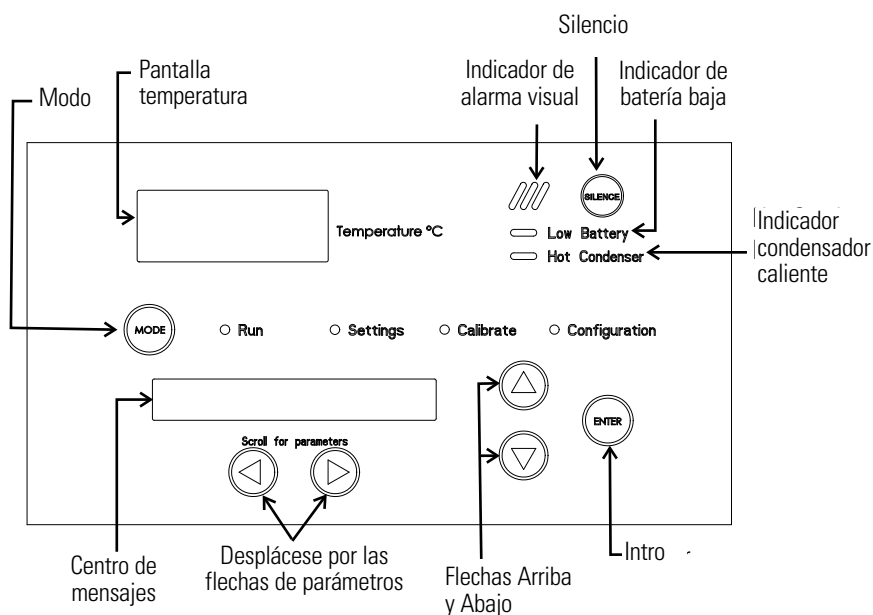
Silencio

Modo

Pantalla temperatura

Indicador de alarma visual

Indicador de batería baja

SILENCE

Temperature °C

Low Battery

Hot Condenser

Indicador condensador caliente

MODE

Run

Settings

Calibrate

Configuration

ENTER

Scroll for parameters

Centro de mensajes

Desplácese por las flechas de parámetros

Flechas Arriba y Abajo

Intro